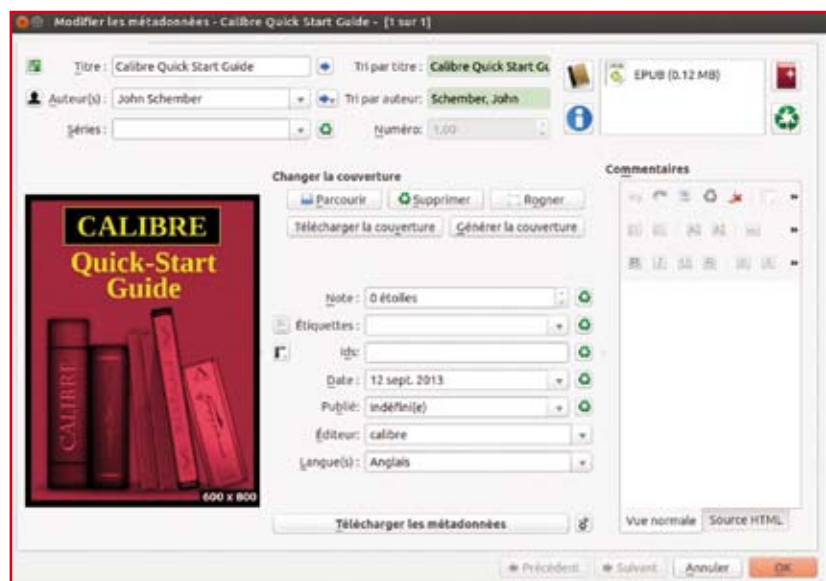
Modifier les métadonnées - Calibre Quick Start Guide - [1 sur 1]

Titre : Calibre Quick Start Guide
Tri par titre : Calibre Quick Start Gu
Auteur(s) : John Schember
Tri par auteur : Schember, John
Séries :
Numéro : 1,00

EPUB (0.12 MB)

Changer la couverture
Parcourir
Supprimer
Rogner
Télécharger la couverture
Générer la couverture

CALIBRE
Quick-Start Guide
CALIBRE
600 x 800

Note : 0 étoiles
Étiquettes :
Ids :
Date : 12 sept. 2013
Publié : indéfini(e)
Éditeur : calibre
Langue(s) : Anglais

Télécharger les métadonnées

Commentaires
Vue normale
Source HTML

Précédent
Suivant
Annuler
OK